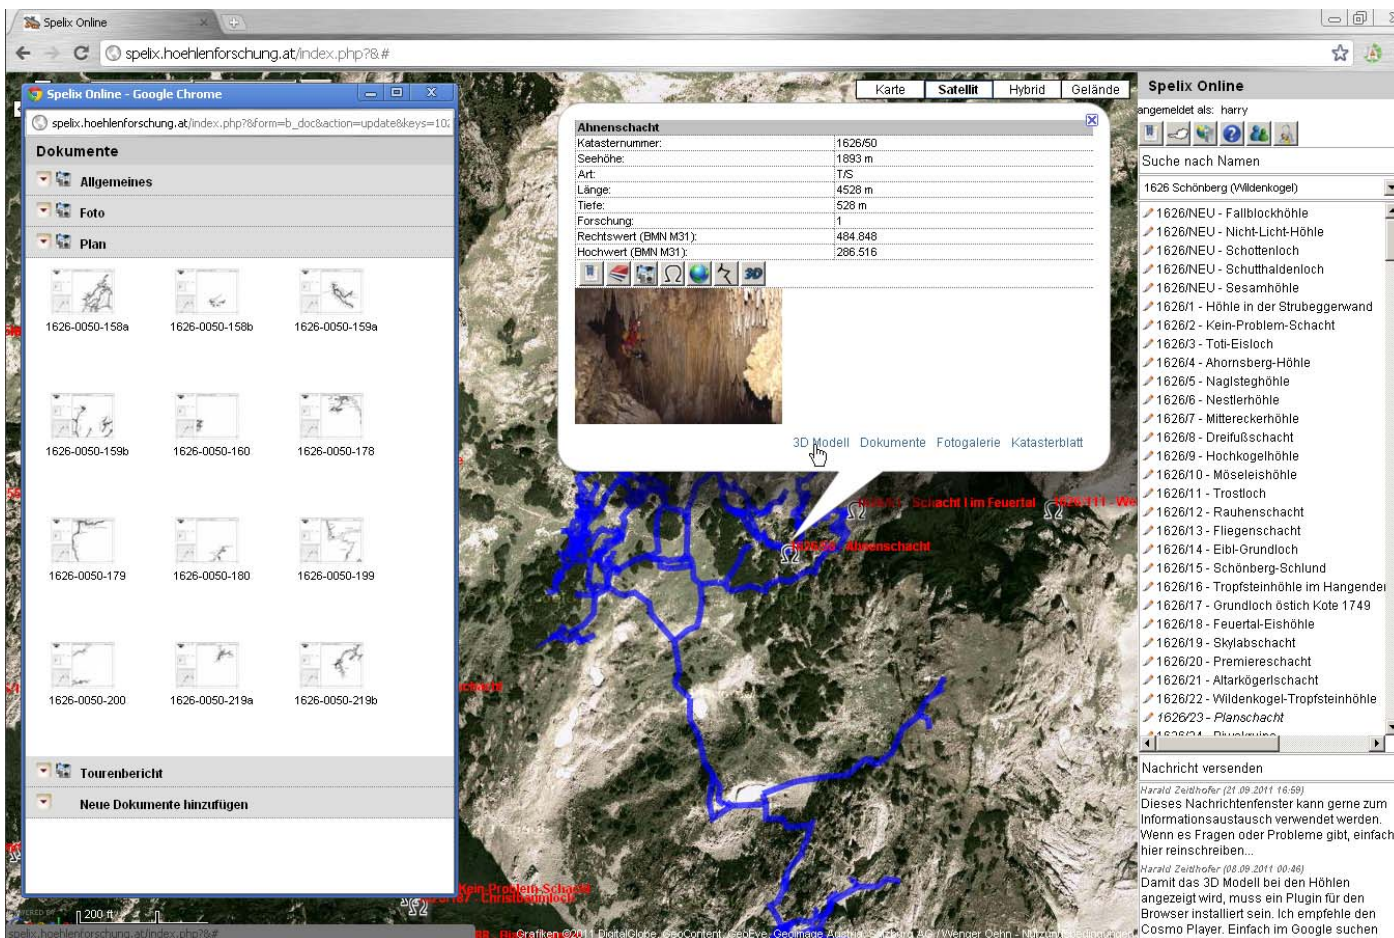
Spelix Online

spelix.hoehlenforschung.at/index.php?&#

Spelix Online - Google Chrome

spelix.hoehlenforschung.at/index.php?&form=b_doc&action=update&keys=10

Dokumente

Allgemeines

Foto

Plan

1626-0050-158a
1626-0050-158b
1626-0050-159a
1626-0050-159b
1626-0050-160
1626-0050-178
1626-0050-179
1626-0050-180
1626-0050-199
1626-0050-200
1626-0050-219a
1626-0050-219b

Tourenbericht

Neue Dokumente hinzufügen

Karte | Satellit | Hybrid | Gelände

| Ahnenschacht | |
|---|---|
| Katasternummer: | 1626/50 |
| Seehöhe: | 1893 m |
| Art: | T/S |
| Länge: | 4528 m |
| Tiefe: | 528 m |
| Forschung: | 1 |
| Rechtswert (BMN M31): | 484.848 |
| Hochwert (BMN M31): | 286.516 |

3D

3D Modell Dokumente Fotogalerie Katasterblatt

Schacht I im Feuertal
1626/50 - Ahnenschacht
Kein-Problem-Schacht
Christbaumloch

200 ft

spelix.hoehlenforschung.at/index.php?&#

Grafiken ©2011 DigitalGlobe, GeoContent, GeoEye, Geolmage Austria, Salzburg AG / Wenger Oehn - Nutzungsbedingungen

Spelix Online
angemeldet als: harry

Suche nach Namen

1626 Schönberg (Wildenkogel)

1626/NEU - Fallblockhöhle
1626/NEU - Nicht-Licht-Höhle
1626/NEU - Schottenloch
1626/NEU - Schutthaldenloch
1626/NEU - Sesamhöhle
1626/1 - Höhle in der Strubeggerwand
1626/2 - Kein-Problem-Schacht
1626/3 - Toti-Eisloch
1626/4 - Ahornsberg-Höhle
1626/5 - Naglsteghöhle
1626/6 - Nestlerhöhle
1626/7 - Mittereckerhöhle
1626/8 - Dreifußschacht
1626/9 - Hochkogelhöhle
1626/10 - Möseleishöhle
1626/11 - Trostloch
1626/12 - Rauhenschacht
1626/13 - Fliegenschacht
1626/14 - Eibl-Grundloch
1626/15 - Schönberg-Schlund
1626/16 - Tropfsteinhöhle im Hangenden
1626/17 - Grundloch östich Kote 1749
1626/18 - Feuertal-Eishöhle
1626/19 - Skylabschacht
1626/20 - Premiereschacht
1626/21 - Altarkögerlschacht
1626/22 - Wildenkogel-Tropfsteinhöhle
1626/23 - Planschacht
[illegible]

Nachricht versenden

Harald Zeitlhofer (21.09.2011 16:59)
Dieses Nachrichtenfenster kann gerne zum Informationsaustausch verwendet werden. Wenn es Fragen oder Probleme gibt, einfach hier reinschreiben...
Harald Zeitlhofer (08.09.2011 00:46)
Damit das 3D Modell bei den Höhlen angezeigt wird, muss ein Plugin für den Browser installiert sein. Ich empfehle den Cosmo Player. Einfach im Google suchen